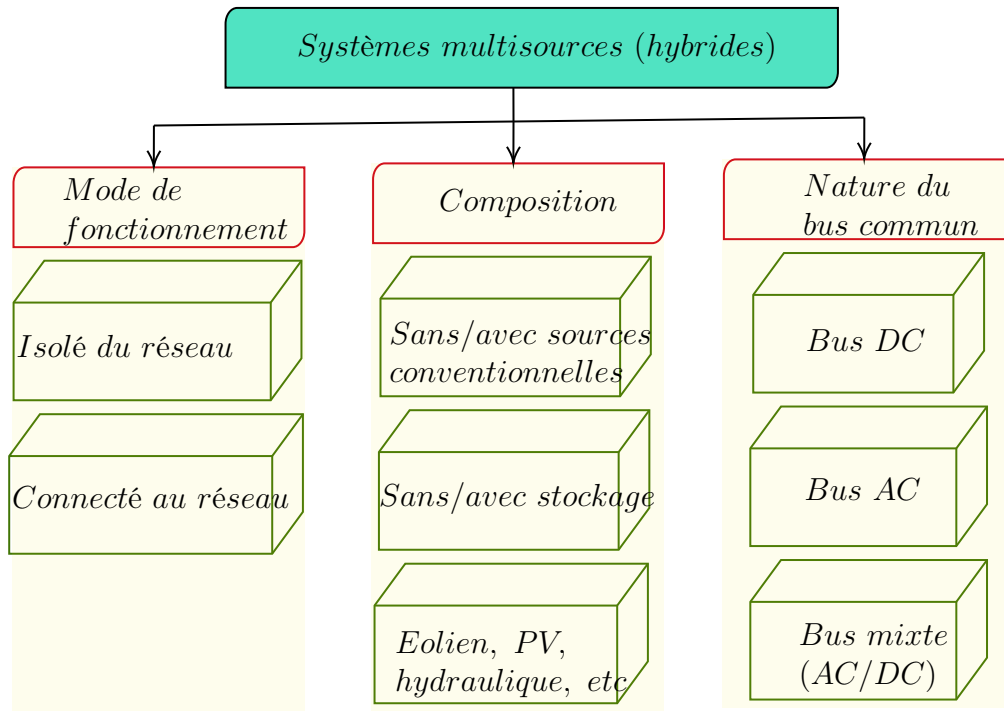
Systèmes multisources (hybrides)

Mode de fonctionnement

Isolé du réseau

Connecté au réseau

Composition

Sans/avec sources conventionnelles

Sans/avec stockage

Eolien, PV, hydraulique, etc

Nature du bus commun

Bus DC

Bus AC

Bus mixte (AC/DC)